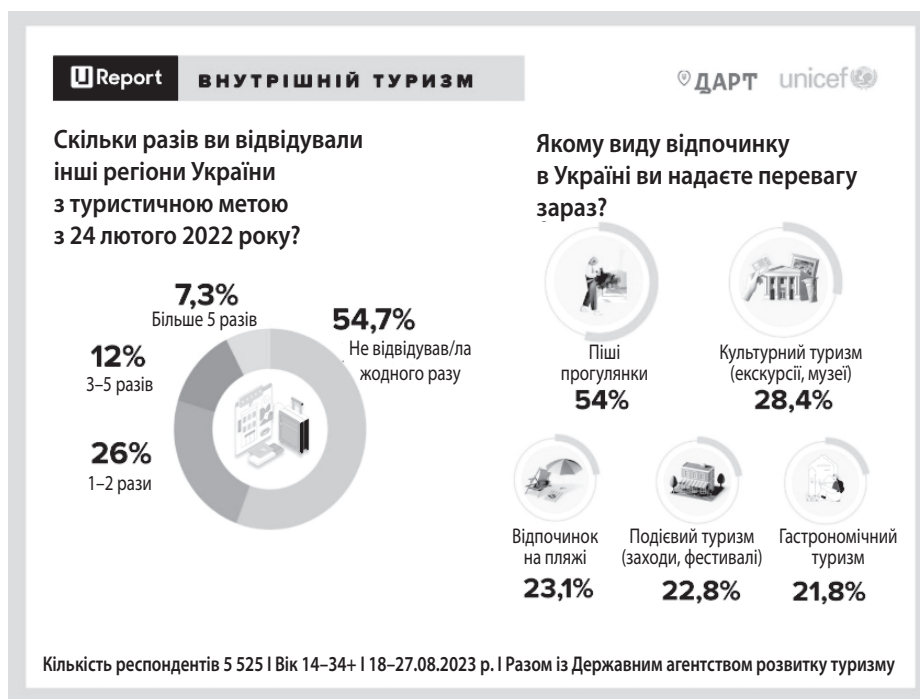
U Report ВНУТРІШНІЙ ТУРИЗМ

ДАРТ unicef

Скільки разів ви відвідували інші регіони України з туристичною метою з 24 лютого 2022 року?

7,3%
Більше 5 разів

54,7%
Не відвідував/ла жодного разу

12%
3–5 разів

26%
1–2 рази

Якому виду відпочинку в Україні ви надаєте перевагу зараз?

Піші прогулянки
54%

Культурний туризм (екскурсії, музеї)
28,4%

Відпочинок на пляжі
23,1%

Подієвий туризм (заходи, фестивалі)
22,8%

Гастрономічний туризм
21,8%

Кількість респондентів 5 525 | Вік 14–34+ | 18–27.08.2023 р. | Разом із Державним агентством розвитку туризму